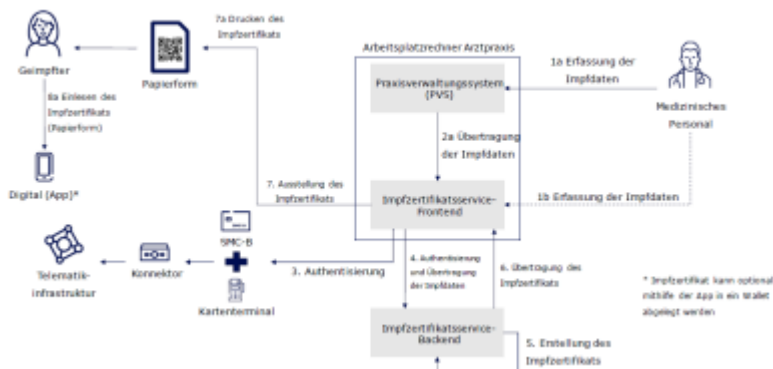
7a Drucken des Impfzertifikats

Geimpfter

Papierform

8a Einlesen des Impfzertifikats (Papierform)

Digital (App)*

Arbeitsplatzrechner Arztpraxis

Praxisverwaltungssystem (PVS)

1a Erfassung der Impfdaten

Medizinisches Personal

2a Übertragung der Impfdaten

7. Ausstellung des Impfzertifikats

Impfzertifikatsservice-Frontend

1b Erfassung der Impfdaten

SMC-B

Telematik-infrastruktur

Konnektor

3. Authentisierung

4. Authentisierung und Übertragung der Impfdaten

6. Übertragung des Impfzertifikats

* Impfzertifikat kann optional mithilfe der App in ein Wallet abgelegt werden

Kartenterminal

Impfzertifikatsservice-Backend

5. Erstellung des Impfzertifikats